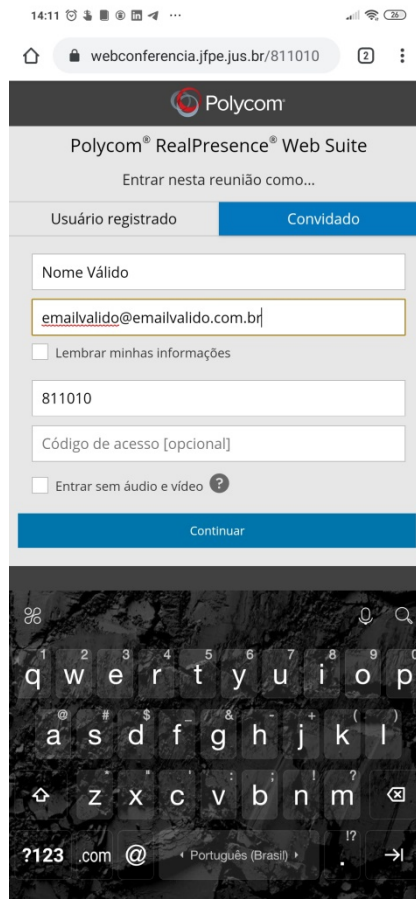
14:11 ··· 26

webconferencia.jfpe.jus.br/811010 2

Polycom

Polycom® RealPresence® Web Suite

Entrar nesta reunião como...

Usuário registrado | Convidado

Nome Válido

emailvalido@emailvalido.com.br

Lembrar minhas informações

811010

Código de acesso [opcional]

Entrar sem áudio e vídeo ?

Continuar

1 2 3 4 5 6 7 8 9 0
q w e r t y u i o p
@ # $ & - + ( )
a s d f g h j k l
" ' : ; ! ?
z x c v b n m
!?
?123 .com @ ‹ Português (Brasil) › .